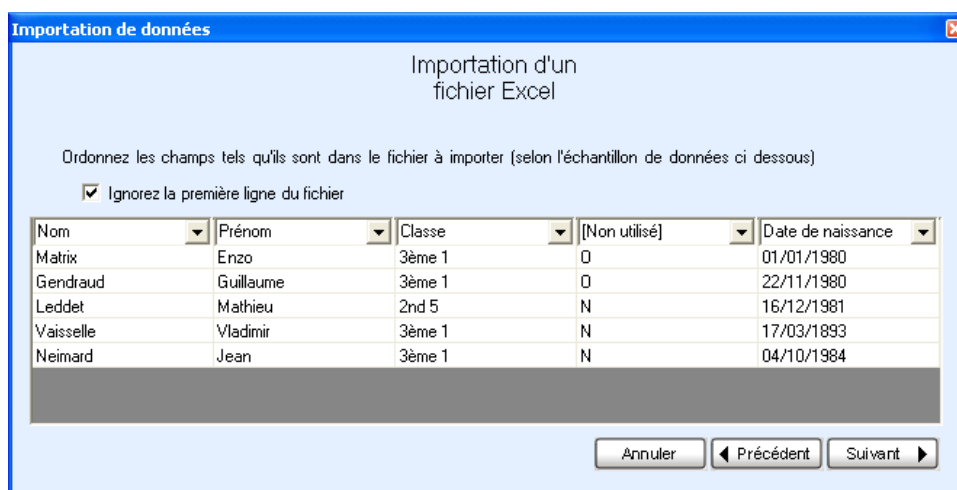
Importation de données

Importation d'un
fichier Excel

Ordonnez les champs tels qu'ils sont dans le fichier à importer (selon l'échantillon de données ci dessous)

☑ Ignorez la première ligne du fichier

| Nom | Prénom | Classe | [Non utilisé] | Date de naissance |
|---|---|---|---|---|
| Matrix | Enzo | 3ème 1 | O | 01/01/1980 |
| Gendraud | Guillaume | 3ème 1 | O | 22/11/1980 |
| Leddet | Mathieu | 2nd 5 | N | 16/12/1981 |
| Vaisselle | Vladimir | 3ème 1 | N | 17/03/1893 |
| Neimard | Jean | 3ème 1 | N | 04/10/1984 |

Annuler | Précédent | Suivant